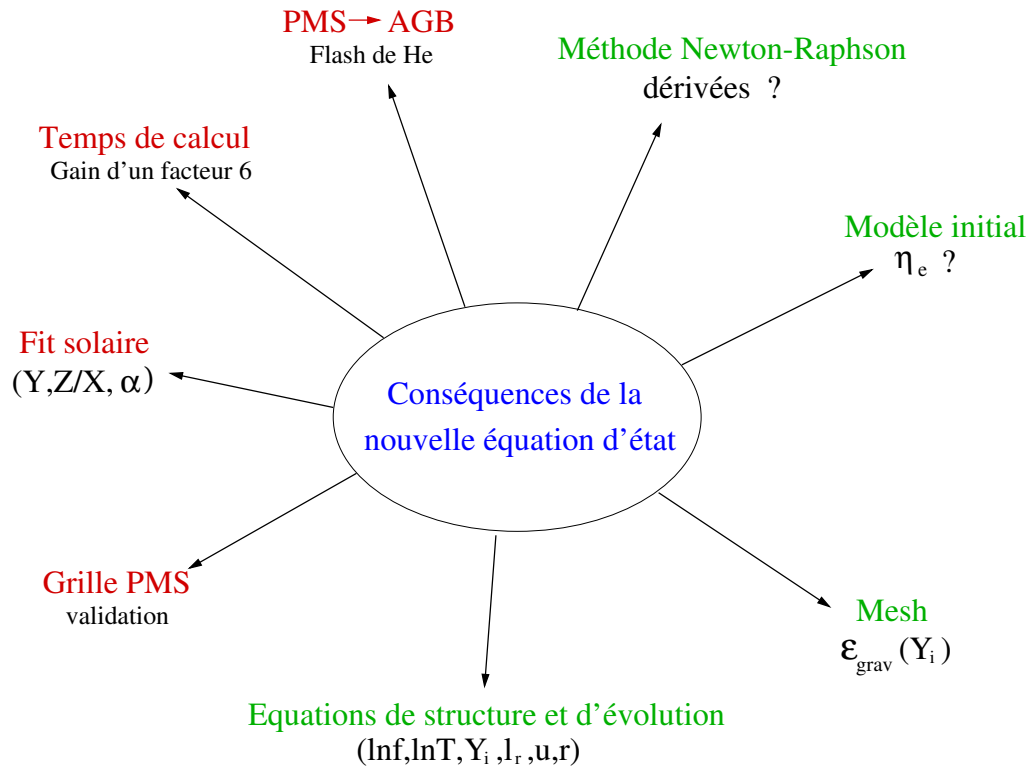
Conséquences de la nouvelle équation d'état

PMS → AGB
Flash de He

Méthode Newton-Raphson
dérivées ?

Temps de calcul
Gain d'un facteur 6

Modèle initial
$\eta_e$ ?

Fit solaire
$(Y, Z/X, \alpha)$

Grille PMS
validation

Mesh
$\varepsilon_{grav}(Y_i)$

Equations de structure et d'évolution
$(\ln f, \ln T, Y_i, l_r, u, r)$